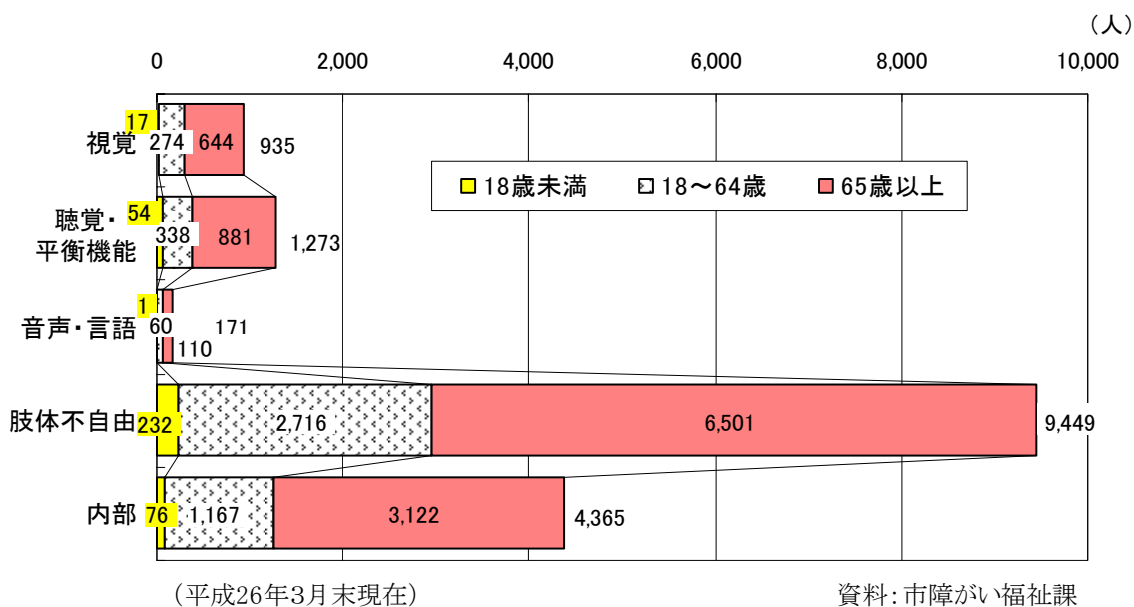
（人）

0 2,000 4,000 6,000 8,000 10,000

18歳未満 18～64歳 65歳以上

| | 18歳未満 | 18～64歳 | 65歳以上 | 計 |
|---|---|---|---|---|
| 視覚 | 17 | 274 | 644 | 935 |
| 聴覚・平衡機能 | 54 | 338 | 881 | 1,273 |
| 音声・言語 | 1 | 60 | 110 | 171 |
| 肢体不自由 | 232 | 2,716 | 6,501 | 9,449 |
| 内部 | 76 | 1,167 | 3,122 | 4,365 |

（平成26年3月末現在）

資料：市障がい福祉課